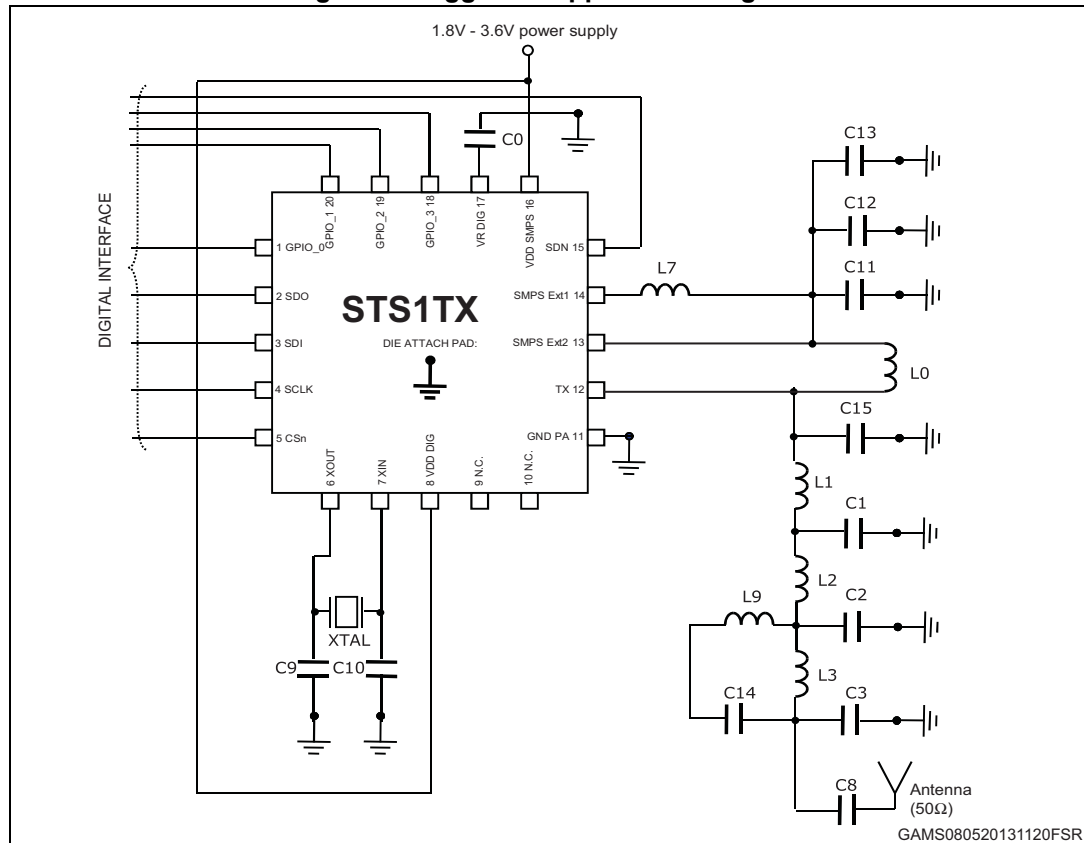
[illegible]

1.8V - 3.6V power supply

DIGITAL INTERFACE

C0

GPIO_1 20
GPIO_2 19
GPIO_3 18
VR DIG 17
VDD SMPS 16

1 GPIO_0
2 SDO
3 SDI
4 SCLK
5 CSn

STS1TX

DIE ATTACH PAD:

SDN 15
SMPS Ext1 14
SMPS Ext2 13
TX 12
GND PA 11

6 XOUT
7 XIN
8 VDD DIG
9 N.C.
10 N.C.

XTAL
C9
C10

C13
C12
C11
L7
L0
C15
L1
C1
L2
C2
L9
L3
C14
C3
C8
Antenna
(50Ω)

GAMS080520131120FSR